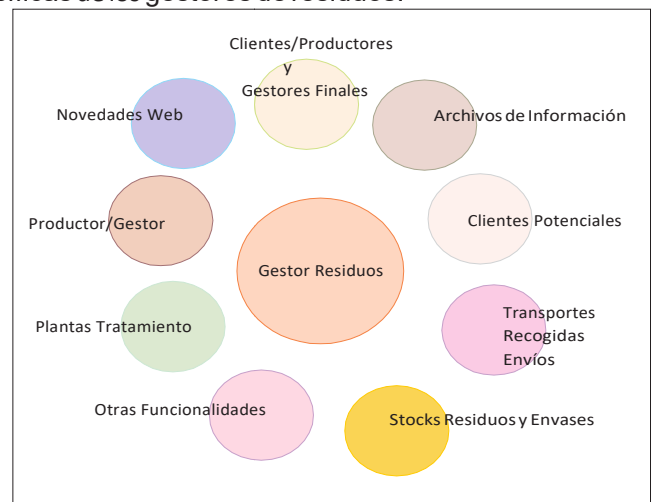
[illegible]

Clientes/Productores y Gestores Finales

Novedades Web

Archivos de Información

Productor/Gestor

Clientes Potenciales

Gestor Residuos

Plantas Tratamiento

Transportes Recogidas Envíos

Otras Funcionalidades

Stocks Residuos y Envases